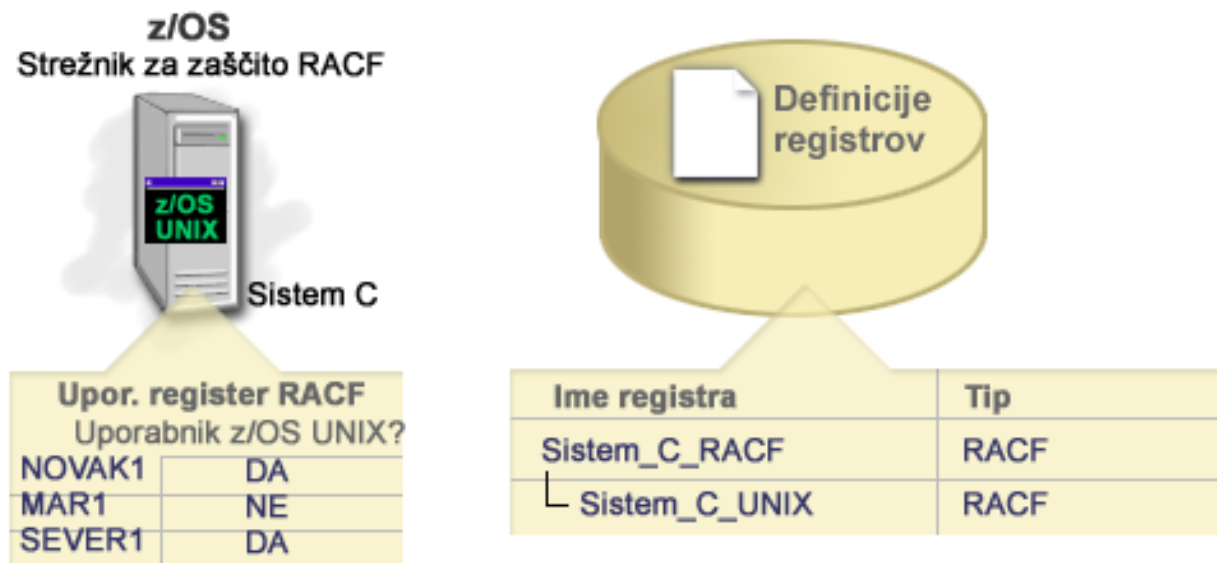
z/OS
Strežnik za zaščito RACF

z/OS UNIX

Sistem C

Upor. register RACF
Uporabnik z/OS UNIX?

| NOVAK1 | DA |
|---|---|
| MAR1 | NE |
| SEVER1 | DA |

Definicije registrov

| Ime registra | Tip |
|---|---|
| Sistem_C_RACF | RACF |
| └ Sistem_C_UNIX | RACF |